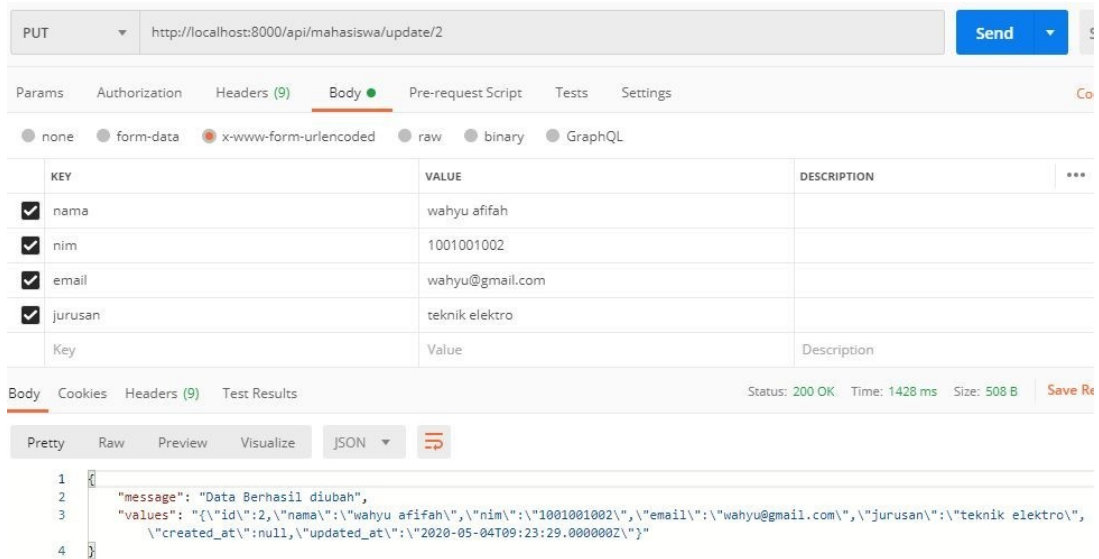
PUT http://localhost:8000/api/mahasiswa/update/2

Send

Params Authorization Headers (9) Body ● Pre-request Script Tests Settings Co

none form-data x-www-form-urlencoded raw binary GraphQL

| KEY | VALUE | DESCRIPTION |
|---|---|---|
| nama | wahyu afifah | |
| nim | 1001001002 | |
| email | wahyu@gmail.com | |
| jurusan | teknik elektro | |
| Key | Value | Description |

Body Cookies Headers (9) Test Results Status: 200 OK Time: 1428 ms Size: 508 B Save Re

Pretty Raw Preview Visualize JSON

1 {
2 "message": "Data Berhasil diubah",
3 "values": "{\"id\":2,\"nama\":\"wahyu afifah\",\"nim\":\"1001001002\",\"email\":\"wahyu@gmail.com\",\"jurusan\":\"teknik elektro\", \"created_at\":null,\"updated_at\":\"2020-05-04T09:23:29.000000Z\"}"
4 }